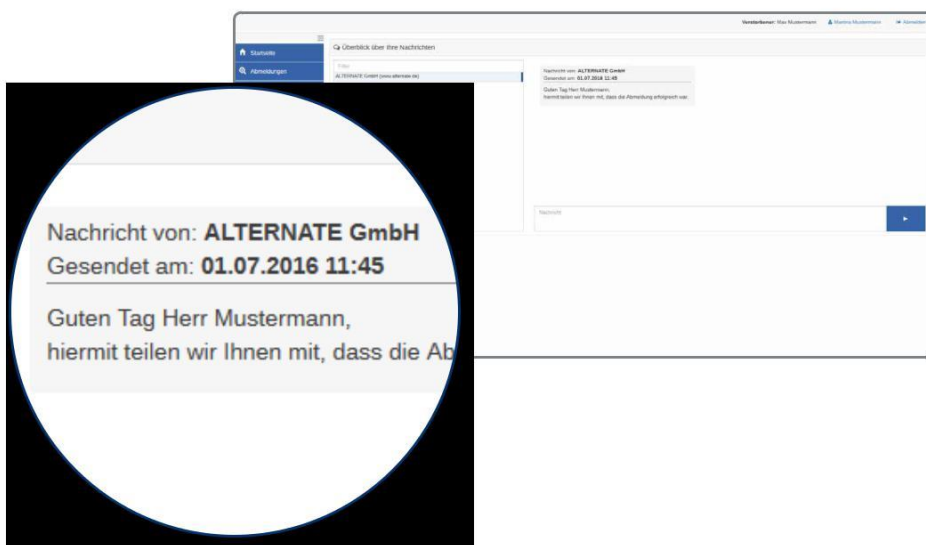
Vorsteherser: Max Mustermann Martina Mustermann Abmelden

Startseite

Abmeldungen

Überblick über Ihre Nachrichten

Filter

ALTERNATE GmbH (www.alternate.de)

Nachricht von: ALTERNATE GmbH
Gesendet am: 01.07.2016 11:45

Guten Tag Herr Mustermann,
hiermit teilen wir Ihnen mit, dass die Abmeldung erfolgreich war.

Nachricht

Nachricht von: **ALTERNATE GmbH**
Gesendet am: **01.07.2016 11:45**

Guten Tag Herr Mustermann,
hiermit teilen wir Ihnen mit, dass die Ab